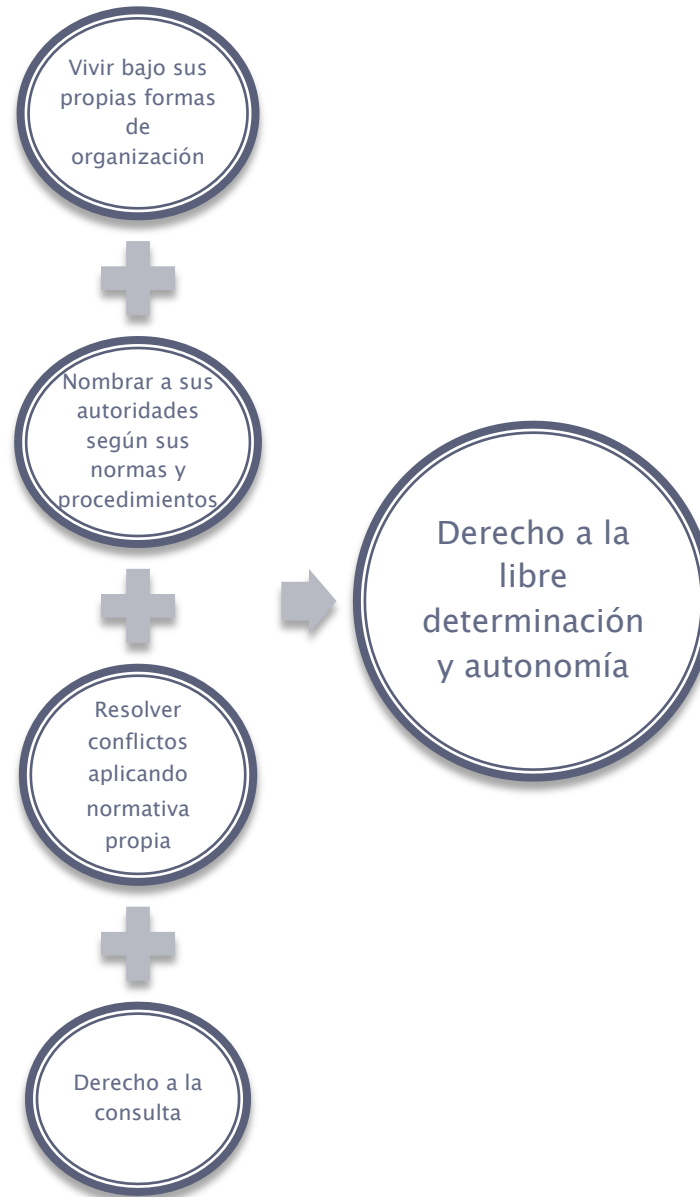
Vivir bajo sus propias formas de organización

Nombrar a sus autoridades según sus normas y procedimientos

Resolver conflictos aplicando normativa propia

Derecho a la consulta

Derecho a la libre determinación y autonomía